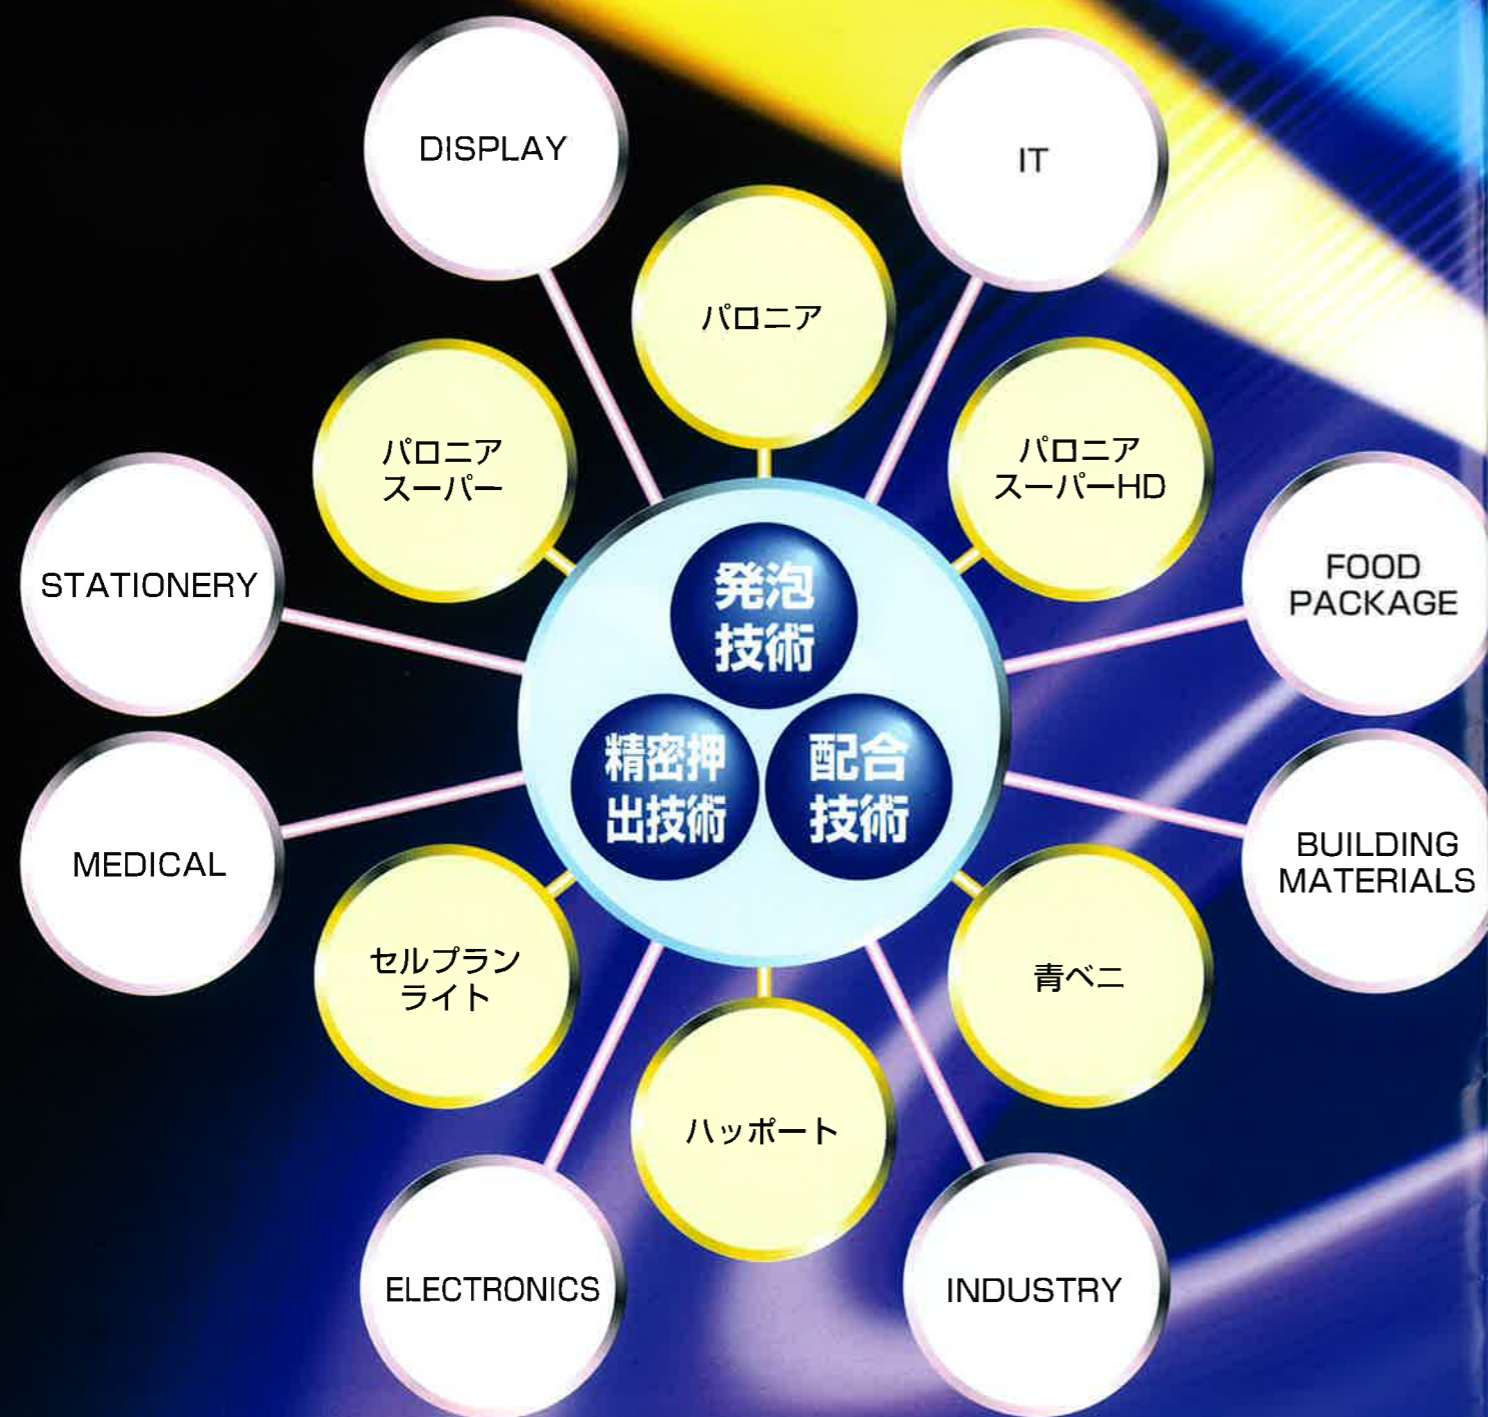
DISPLAY

IT

パロニア

パロニア
スーパー

パロニア
スーパーHD

STATIONERY

FOOD
PACKAGE

発泡
技術

精密押
出技術

配合
技術

MEDICAL

BUILDING
MATERIALS

セルプラン
ライト

青ベニ

ハッポート

ELECTRONICS

INDUSTRY